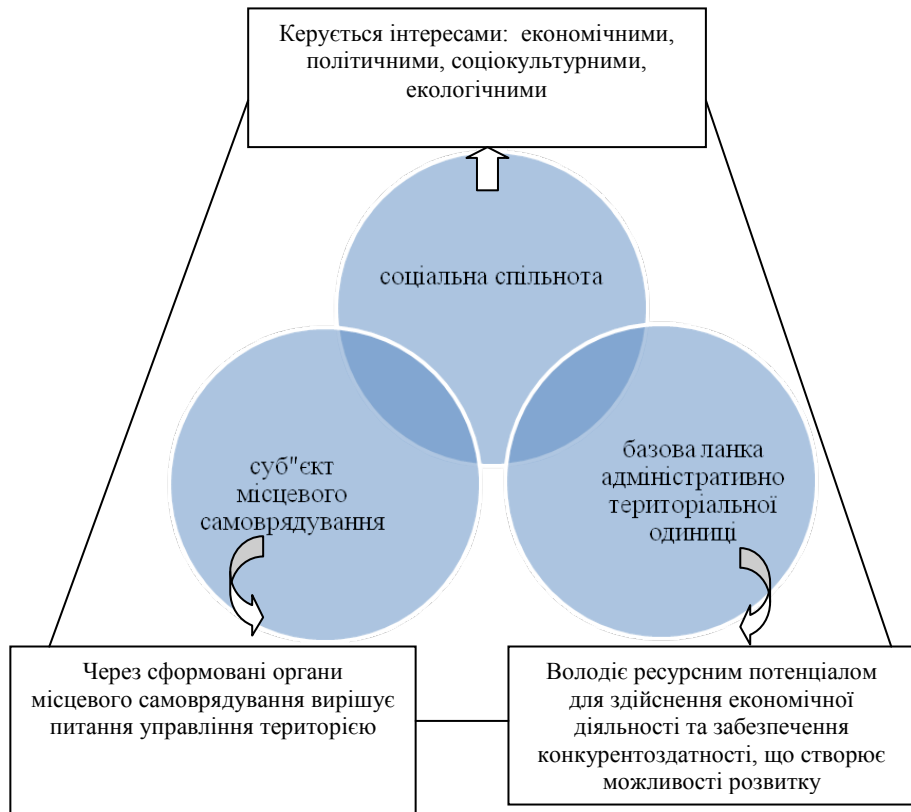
Керується інтересами: економічними, політичними, соціокультурними, екологічними

соціальна спільнота

суб"єкт місцевого самоврядування

базова ланка адміністративно територіальної одиниці

Через сформовані органи місцевого самоврядування вирішує питання управління територією

Володіє ресурсним потенціалом для здійснення економічної діяльності та забезпечення конкурентоздатності, що створює можливості розвитку